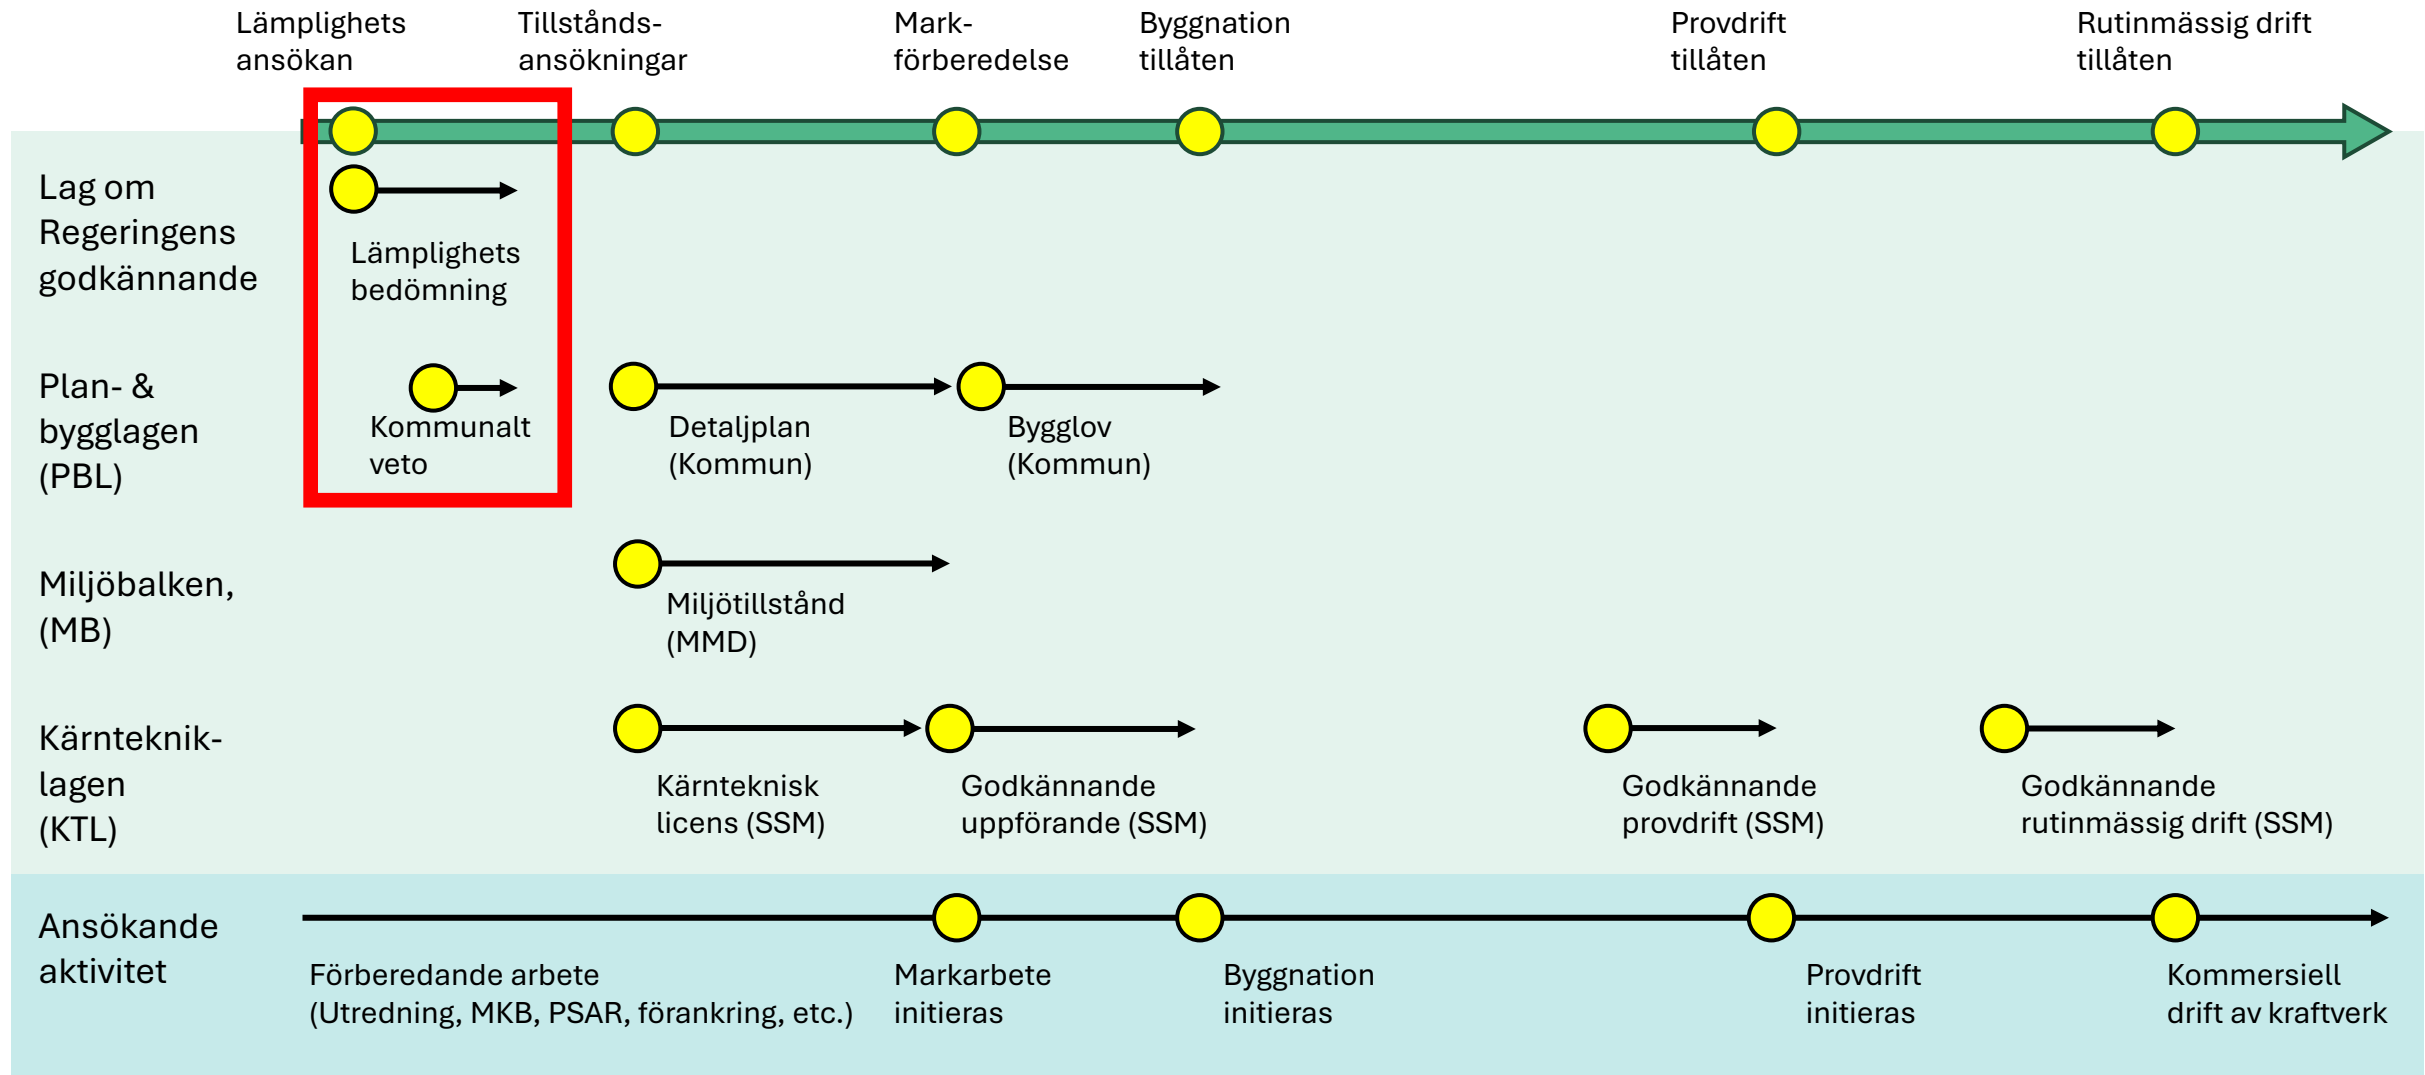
Lämplighets ansökan

Tillstånds-ansökningar

Mark-förberedelse

Byggnation tillåten

Provdrift tillåten

Rutinmässig drift tillåten

Lag om Regeringens godkännande

Lämplighets bedömning

Plan- & bygglagen (PBL)

Kommunalt veto

Detaljplan (Kommun)

Bygglov (Kommun)

Miljöbalken, (MB)

Miljötillstånd (MMD)

Kärnteknik-lagen (KTL)

Kärnteknisk licens (SSM)

Godkännande uppförande (SSM)

Godkännande provdrift (SSM)

Godkännande rutinmässig drift (SSM)

Ansökande aktivitet

Förberedande arbete (Utredning, MKB, PSAR, förankring, etc.)

Markarbete initieras

Byggnation initieras

Provdrift initieras

Kommersiell drift av kraftverk